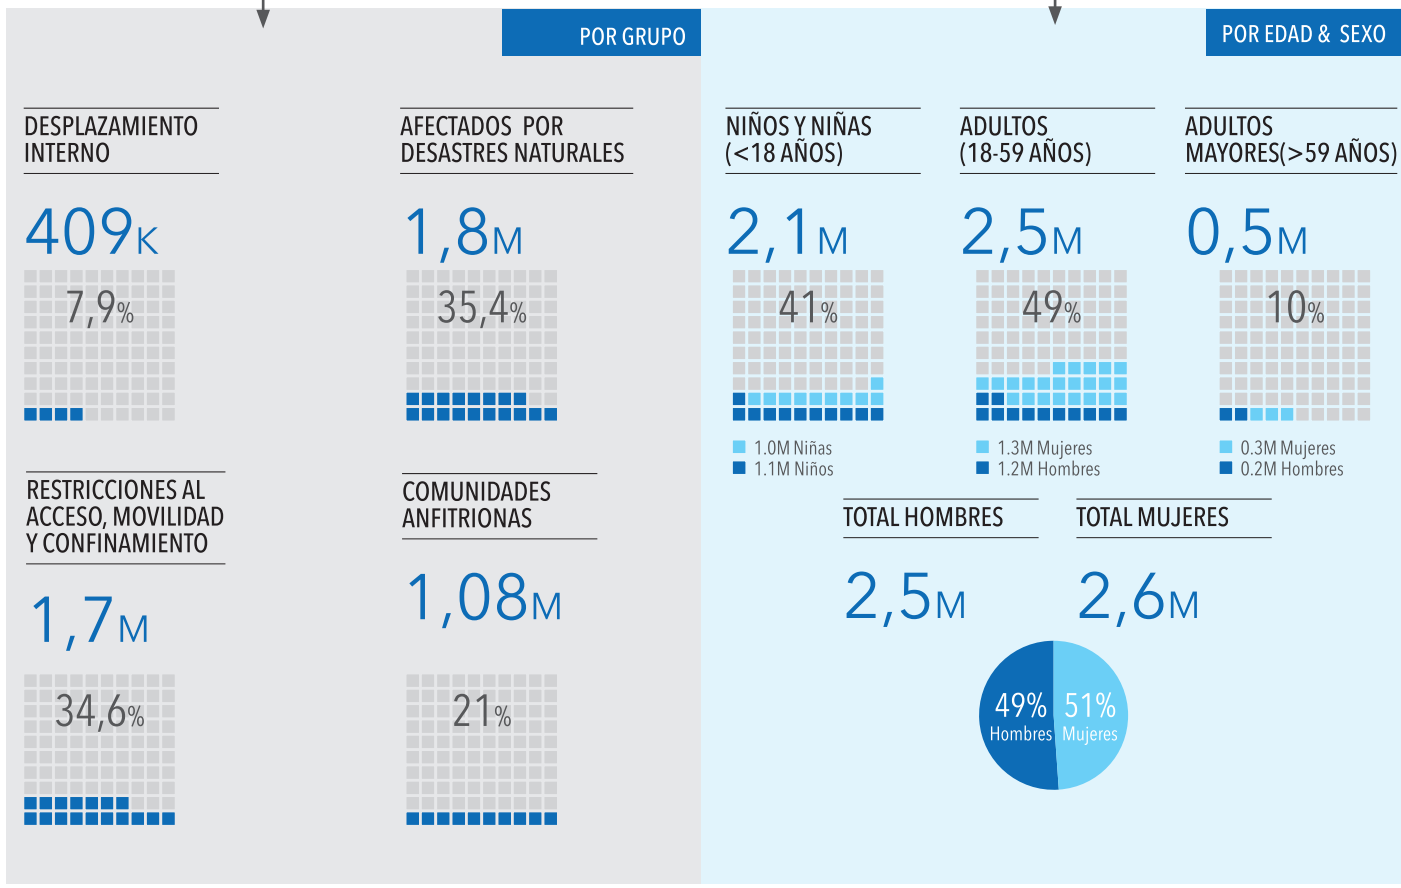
POR GRUPO

DESPLAZAMIENTO INTERNO

409K

7,9%

AFECTADOS POR DESASTRES NATURALES

1,8M

35,4%

RESTRICCIONES AL ACCESO, MOVILIDAD Y CONFINAMIENTO

1,7M

34,6%

COMUNIDADES ANFITRIONAS

1,08M

21%

POR EDAD & SEXO

NIÑOS Y NIÑAS (<18 AÑOS)

2,1M

41%

1.0M Niñas
1.1M Niños

ADULTOS (18-59 AÑOS)

2,5M

49%

1.3M Mujeres
1.2M Hombres

ADULTOS MAYORES(>59 AÑOS)

0,5M

10%

0.3M Mujeres
0.2M Hombres

TOTAL HOMBRES

2,5M

TOTAL MUJERES

2,6M

49% Hombres

51% Mujeres